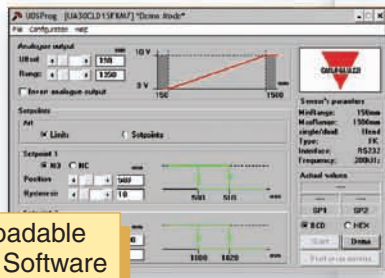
UDSProg [UA30CLD15FMV] "Demo Mode"
File Configuration Help
Analogue output
Offset 150
Range 1350
10 V
0 V
150
1500
Invert analogue output
Setpoints
Act
Limits
Setpoints
Setpoint 1
NO NC
Position 500
Hysteresis 10
500
510
1100
1020
Sensor's parameters
MinRange: 150mm
MaxRange: 1500mm
single/dual: Dual
Type: LT
Interface: RS232
Frequency: 200kHz
Actual values
SP1 SP2
BCD HEX
Start Demo
Start on sensor...
oadable
Software